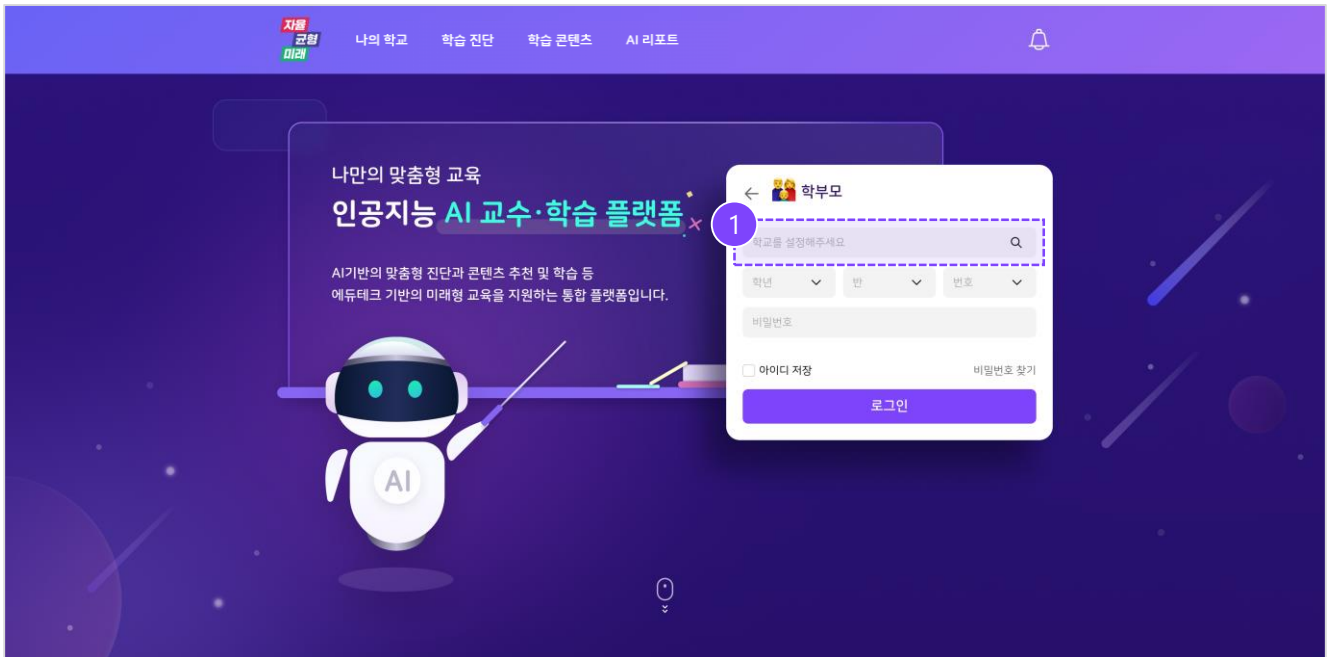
자율
균형
미래

나의 학교 학습 진단 학습 콘텐츠 AI 리포트

나만의 맞춤형 교육
인공지능 AI 교수·학습 플랫폼

AI기반의 맞춤형 진단과 콘텐츠 추천 및 학습 등
에듀테크 기반의 미래형 교육을 지원하는 통합 플랫폼입니다.

AI

← 학부모

1

학교를 설정해주세요

학년 반 번호

비밀번호

아이디 저장 비밀번호 찾기

로그인